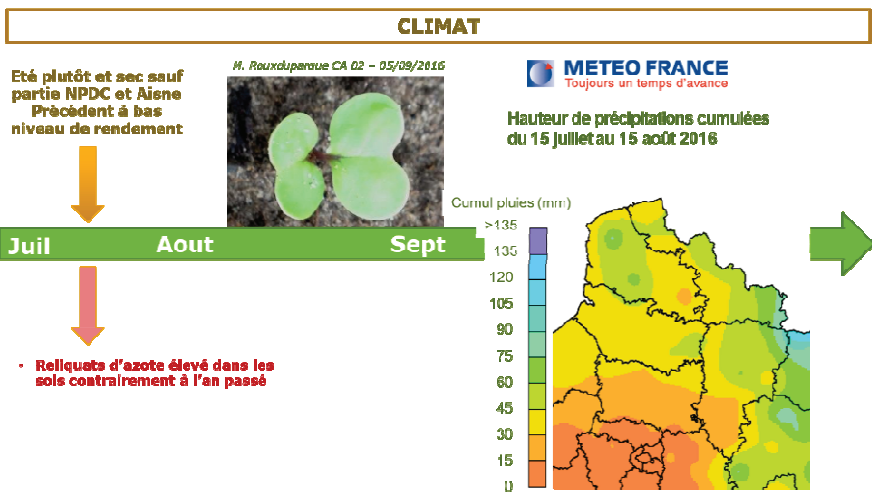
CLIMAT

Eté plutôt et sec sauf partie NPDC et Aisne Précèdent à bas niveau de rendement

M. Rouxduparque CA 02 – 05/09/2016

METEO FRANCE
Toujours un temps d'avance

Hauteur de précipitations cumulées du 15 juillet au 15 août 2016

Juil Aout Sept

Cumul pluies (mm)
>135
135
120
105
90
75
60
45
30
15
0

• Reliquats d'azote élevé dans les sols contrairement à l'an passé